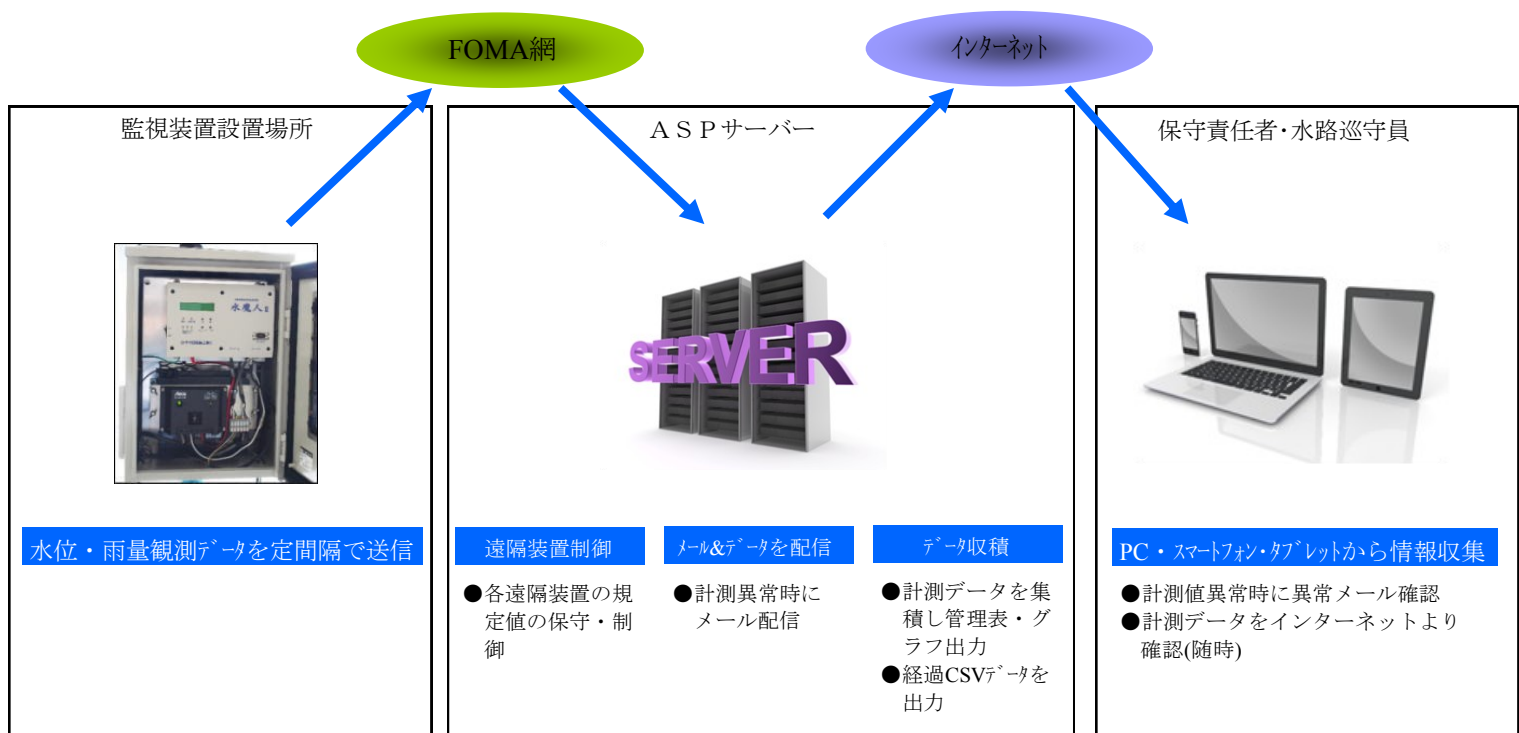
FOMA網

インターネット

監視装置設置場所

水魔人

水位・雨量観測データを定間隔で送信

ASPサーバー

SERVER

遠隔装置制御

●各遠隔装置の規定値の保守・制御

メール&データを配信

●計測異常時にメール配信

データ収積

●計測データを集積し管理表・グラフ出力

●経過CSVデータを出力

保守責任者・水路巡守員

PC・スマートフォン・タブレットから情報収集

●計測値異常時に異常メール確認

●計測データをインターネットより確認(随時)